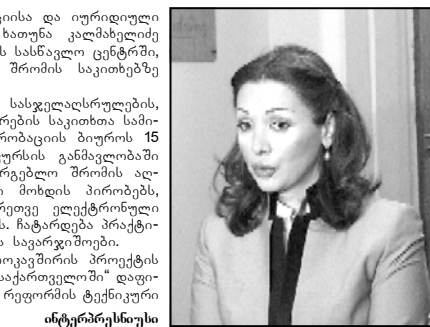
ციისა და იურიდიული ხათუნა კალმახელიძე ს სასწავლო ცენტრში, შრომის საკითხებზე

სასჯელაღსრულების, რების საკითხთა სამი-რობაციის ბიუროს 15 ურსის განმავლობაში რგებლი შრომის აღ-მოხდის პირობებს, რეთვე ელექტრონული ს. ჩატარდება პრაქტი-ს სავარჯიშოები. ოკავშირის პროექტის აქართველოში" დაფი-რეფორმის ტექნიკური

ინტერპრესნიუსი